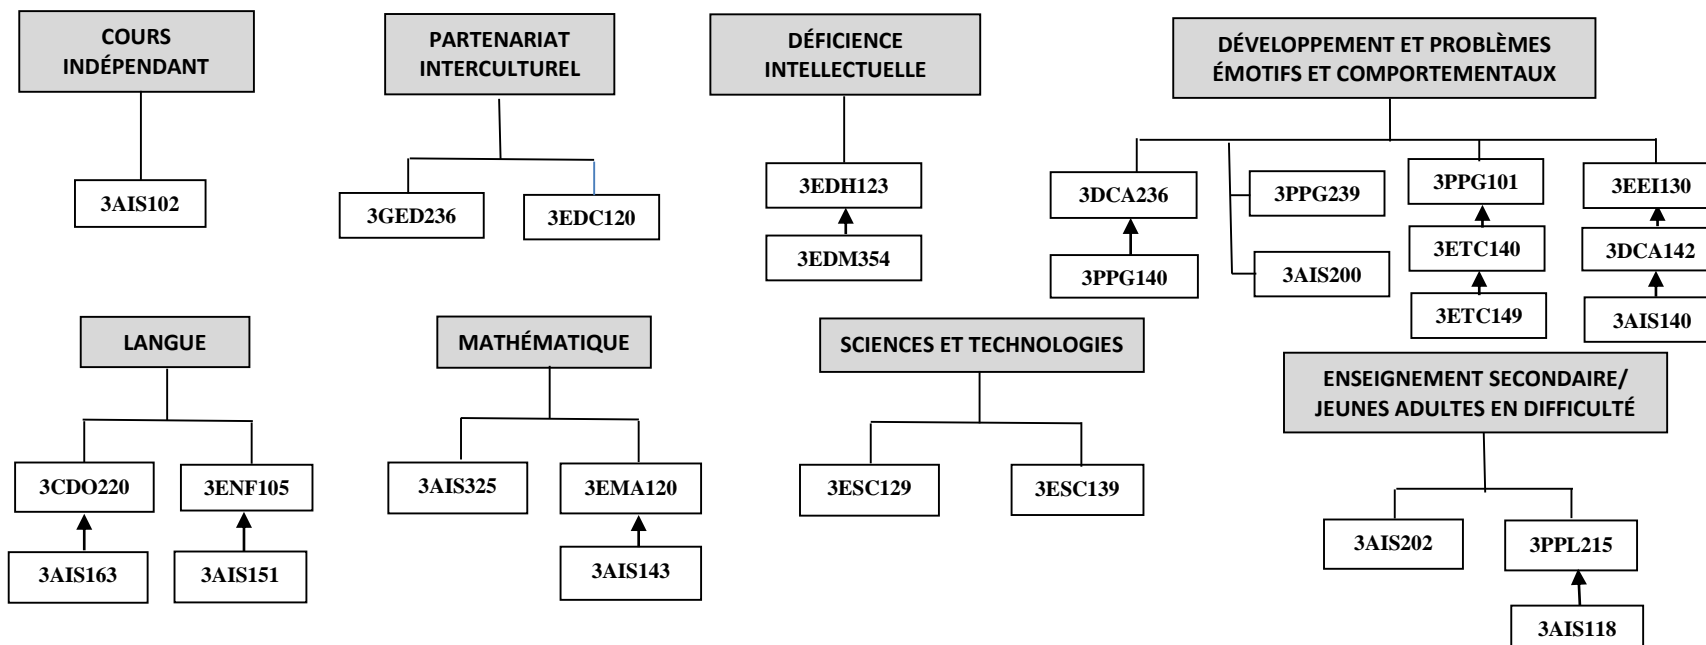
COURS INDÉPENDANT

3AIS102

PARTENARIAT INTERCULTUREL

3GED236

3EDC120

DÉFICIENCE INTELLECTUELLE

3EDH123

3EDM354

DÉVELOPPEMENT ET PROBLÈMES ÉMOTIFS ET COMPORTEMENTAUX

3DCA236

3PPG140

3PPG239

3AIS200

3PPG101

3ETC140

3ETC149

3EEI130

3DCA142

3AIS140

LANGUE

3CDO220

3AIS163

3ENF105

3AIS151

MATHÉMATIQUE

3AIS325

3EMA120

3AIS143

SCIENCES ET TECHNOLOGIES

3ESC129

3ESC139

ENSEIGNEMENT SECONDAIRE/ JEUNES ADULTES EN DIFFICULTÉ

3AIS202

3PPL215

3AIS118